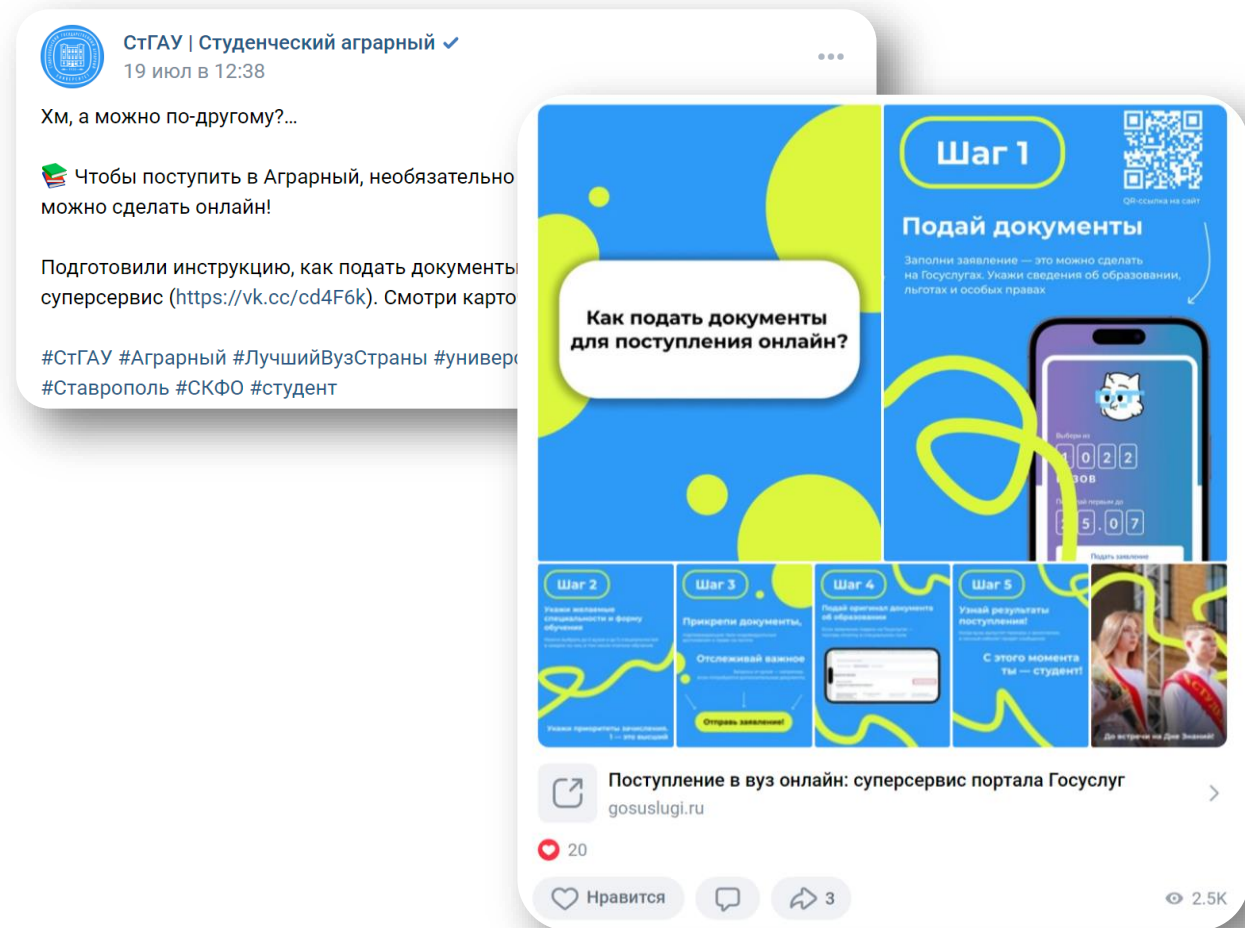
СтГАУ | Студенческий аграрный
19 июл в 12:38

Хм, а можно по-другому?…

📚 Чтобы поступить в Аграрный, необязательно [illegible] можно сделать онлайн!

Подготовили инструкцию, как подать документы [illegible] суперсервис (https://vk.cc/cd4F6k). Смотри карто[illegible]

#СтГАУ #Аграрный #ЛучшийВузСтраны #универ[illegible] #Ставрополь #СКФО #студент

Как подать документы для поступления онлайн?

Шаг 1

QR-ссылка на сайт

Подай документы

Заполни заявление — это можно сделать на Госуслугах. Укажи сведения об образовании, льготах и особых правах

Выбери из
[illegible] 0 2 2
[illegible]зов

Подай первым до
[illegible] 5 . 0 7

Подать заявление

Шаг 2

Укажи желаемые специальности и форму обучения

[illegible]

Укажи приоритеты зачисления, 1 — это высший

Шаг 3

Прикрепи документы,

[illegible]

Отслеживай важное

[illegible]

Отправь заявление!

Шаг 4

Подай оригинал документа об образовании

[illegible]

Шаг 5

Узнай результаты поступления!

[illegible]

С этого момента ты — студент!

До встречи на Дне Знаний!

Поступление в вуз онлайн: суперсервис портала Госуслуг
gosuslugi.ru

20

Нравится

3

2.5K